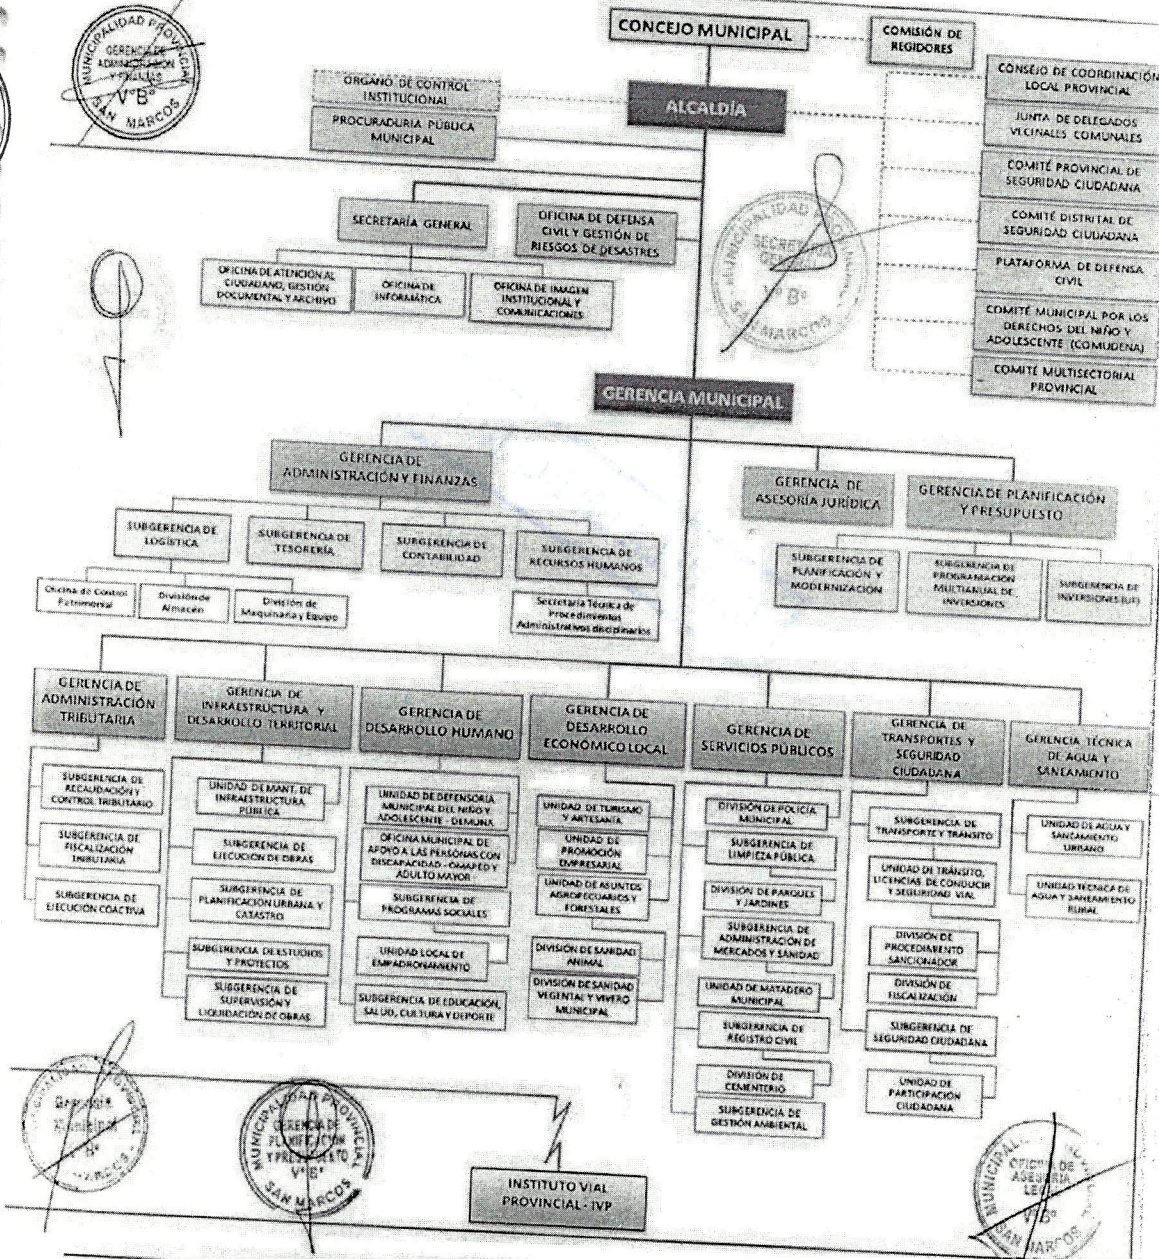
MUNICIPALIDAD PROVINCIAL
GERENCIA DE ADMINISTRACIÓN Y FINANZAS
V°B°
SAN MARCOS

CONCEJO MUNICIPAL

COMISIÓN DE REGIDORES

ÓRGANO DE CONTROL INSTITUCIONAL

PROCURADURÍA PÚBLICA MUNICIPAL

ALCALDÍA

CONSEJO DE COORDINACIÓN LOCAL PROVINCIAL

JUNTA DE DELEGADOS VECINALES COMUNALES

COMITÉ PROVINCIAL DE SEGURIDAD CIUDADANA

COMITÉ DISTRITAL DE SEGURIDAD CIUDADANA

PLATAFORMA DE DEFENSA CIVIL

COMITÉ MUNICIPAL POR LOS DERECHOS DEL NIÑO Y ADOLESCENTE (COMUDENA)

COMITÉ MULTISECTORIAL PROVINCIAL

MUNICIPALIDAD PROVINCIAL
SECRETARÍA GENERAL
V°B°
SAN MARCOS

SECRETARÍA GENERAL

OFICINA DE DEFENSA CIVIL Y GESTIÓN DE RIESGOS DE DESASTRES

OFICINA DE ATENCIÓN AL CIUDADANO, GESTIÓN DOCUMENTAL Y ARCHIVO

OFICINA DE INFORMÁTICA

OFICINA DE IMAGEN INSTITUCIONAL Y COMUNICACIONES

GERENCIA MUNICIPAL

GERENCIA DE ADMINISTRACIÓN Y FINANZAS

GERENCIA DE ASESORÍA JURÍDICA

GERENCIA DE PLANIFICACIÓN Y PRESUPUESTO

SUBGERENCIA DE LOGÍSTICA

SUBGERENCIA DE TESORERÍA

SUBGERENCIA DE CONTABILIDAD

SUBGERENCIA DE RECURSOS HUMANOS

Oficina de Control Patrimonial

División de Almacén

División de Maquinaria y Equipo

Secretaría Técnica de Procedimientos Administrativos disciplinarios

SUBGERENCIA DE PLANIFICACIÓN Y MODERNIZACIÓN

SUBGERENCIA DE PROGRAMACIÓN MULTIANUAL DE INVERSIONES

SUBGERENCIA DE INVERSIONES (UF)

GERENCIA DE ADMINISTRACIÓN TRIBUTARIA

GERENCIA DE INFRAESTRUCTURA Y DESARROLLO TERRITORIAL

GERENCIA DE DESARROLLO HUMANO

GERENCIA DE DESARROLLO ECONÓMICO LOCAL

GERENCIA DE SERVICIOS PÚBLICOS

GERENCIA DE TRANSPORTES Y SEGURIDAD CIUDADANA

GERENCIA TÉCNICA DE AGUA Y SANEAMIENTO

SUBGERENCIA DE RECAUDACIÓN Y CONTROL TRIBUTARIO

SUBGERENCIA DE FISCALIZACIÓN TRIBUTARIA

SUBGERENCIA DE EJECUCIÓN COACTIVA

UNIDAD DE MANT. DE INFRAESTRUCTURA PÚBLICA

SUBGERENCIA DE EJECUCIÓN DE OBRAS

SUBGERENCIA DE PLANIFICACIÓN URBANA Y CATASTRO

SUBGERENCIA DE ESTUDIOS Y PROYECTOS

SUBGERENCIA DE SUPERVISIÓN Y LIQUIDACIÓN DE OBRAS

UNIDAD DE DEFENSORÍA MUNICIPAL DEL NIÑO Y ADOLESCENTE - DEMUNA

OFICINA MUNICIPAL DE APOYO A LAS PERSONAS CON DISCAPACIDAD - OMAPED Y ADULTO MAYOR

SUBGERENCIA DE PROGRAMAS SOCIALES

UNIDAD LOCAL DE EMPADRONAMIENTO

SUBGERENCIA DE EDUCACIÓN, SALUD, CULTURA Y DEPORTE

UNIDAD DE TURISMO Y ARTESANÍA

UNIDAD DE PROMOCIÓN EMPRESARIAL

UNIDAD DE ASUNTOS AGROPECUARIOS Y FORESTALES

DIVISIÓN DE SANIDAD ANIMAL

DIVISIÓN DE SANIDAD VEGETAL Y VIVERO MUNICIPAL

DIVISIÓN DE POLICÍA MUNICIPAL

SUBGERENCIA DE LIMPIEZA PÚBLICA

DIVISIÓN DE PARQUES Y JARDINES

SUBGERENCIA DE ADMINISTRACIÓN DE MERCADOS Y SANIDAD

UNIDAD DE MATADERO MUNICIPAL

SUBGERENCIA DE REGISTRO CIVIL

DIVISIÓN DE CEMENTERIO

SUBGERENCIA DE GESTIÓN AMBIENTAL

SUBGERENCIA DE TRANSPORTE Y TRÁNSITO

UNIDAD DE TRÁNSITO, LICENCIAS DE CONDUCIR Y SEGURIDAD VIAL

DIVISIÓN DE PROCEDIMIENTO SANCIONADOR

DIVISIÓN DE FISCALIZACIÓN

SUBGERENCIA DE SEGURIDAD CIUDADANA

UNIDAD DE PARTICIPACIÓN CIUDADANA

UNIDAD DE AGUA Y SANEAMIENTO URBANO

UNIDAD TÉCNICA DE AGUA Y SANEAMIENTO RURAL

MUNICIPALIDAD PROVINCIAL
Gerencia Municipal
V°B°
SAN MARCOS

MUNICIPALIDAD PROVINCIAL
GERENCIA DE PLANIFICACIÓN Y PRESUPUESTO
V°B°
SAN MARCOS

INSTITUTO VIAL PROVINCIAL - IVP

MUNICIPALIDAD PROVINCIAL
OFICINA DE ASESORÍA LEGAL
V°B°
SAN MARCOS